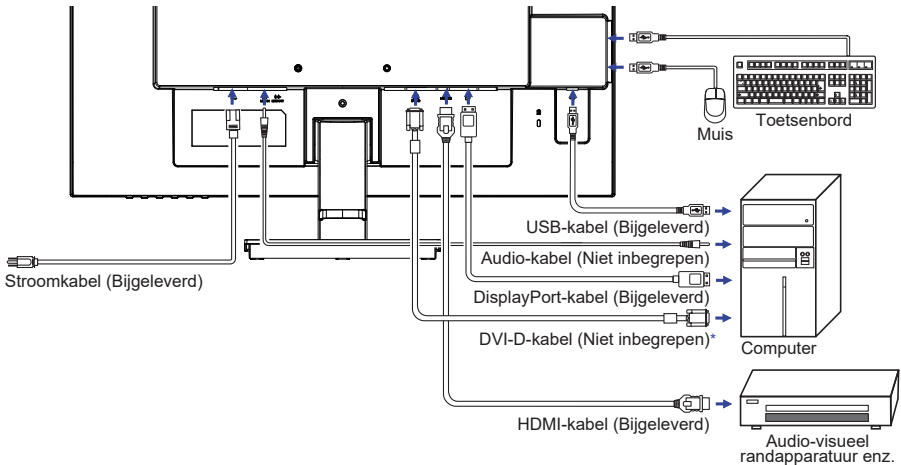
Muis
Toetsenbord
USB-kabel (Bijgeleverd)
Audio-kabel (Niet inbegrepen)
Stroomkabel (Bijgeleverd)
DisplayPort-kabel (Bijgeleverd)
DVI-D-kabel (Niet inbegrepen)*
Computer
HDMI-kabel (Bijgeleverd)
Audio-visueel randapparatuur enz.